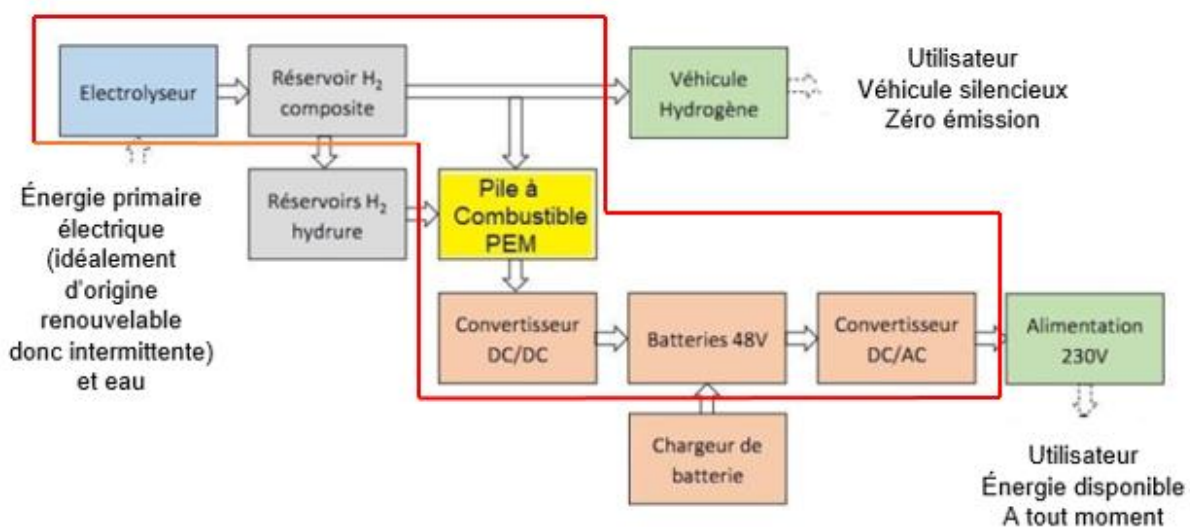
Electrolyseur

Réservoir $H_2$ composite

Véhicule Hydrogène

Utilisateur
Véhicule silencieux
Zéro émission

Énergie primaire électrique (idéalement d'origine renouvelable donc intermittente) et eau

Réservoirs $H_2$ hydrure

Pile à Combustible PEM

Convertisseur DC/DC

Batteries 48V

Convertisseur DC/AC

Alimentation 230V

Chargeur de batterie

Utilisateur
Énergie disponible
A tout moment